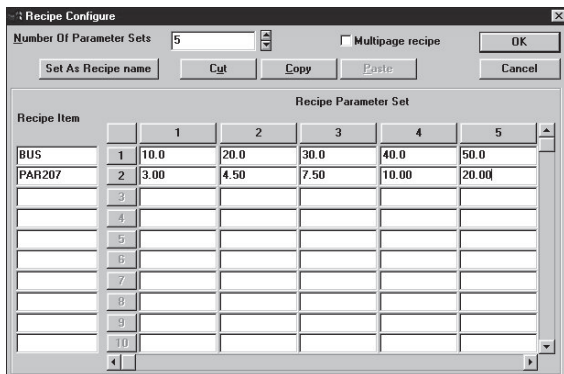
Recipe Configure

Number Of Parameter Sets 5

Multipage recipe

OK

Set As Recipe name

Cut

Copy

Paste

Cancel

Recipe Parameter Set

| Recipe Item | | 1 | 2 | 3 | 4 | 5 |
|---|---|---|---|---|---|---|
| BUS | 1 | 10.0 | 20.0 | 30.0 | 40.0 | 50.0 |
| PAR207 | 2 | 3.00 | 4.50 | 7.50 | 10.00 | 20.00 |
| | 3 | | | | | |
| | 4 | | | | | |
| | 5 | | | | | |
| | 6 | | | | | |
| | 7 | | | | | |
| | 8 | | | | | |
| | 9 | | | | | |
| | 10 | | | | | |